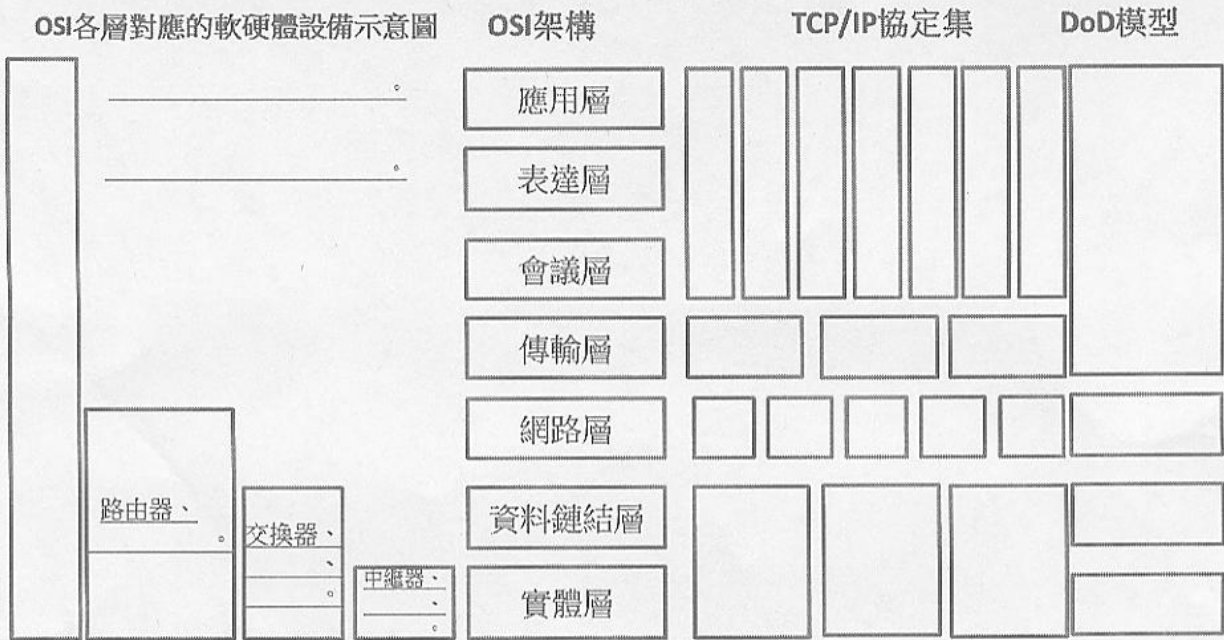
OSI各層對應的軟硬體設備示意圖

______________________。

______________________。

路由器、______。

交換器、______、______。

中繼器、______、______。

OSI架構

應用層

表達層

會議層

傳輸層

網路層

資料鏈結層

實體層

TCP/IP協定集

DoD模型